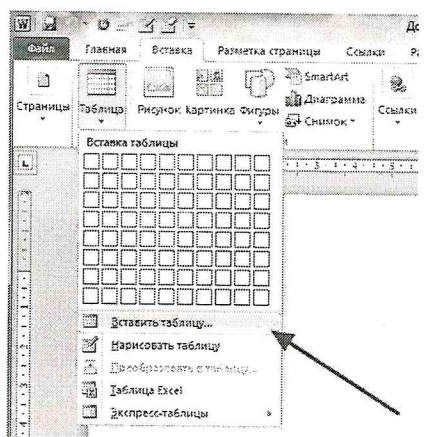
Дс
Файл Главная Вставка Разметка страницы Ссылки
Страницы Таблица Рисунок Картинка Фигуры SmartArt Диаграмма Снимок Ссылки
Вставка таблицы
Вставить таблицу...
Нарисовать таблицу
Преобразовать в таблицу...
Таблица Excel
Экспресс-таблицы